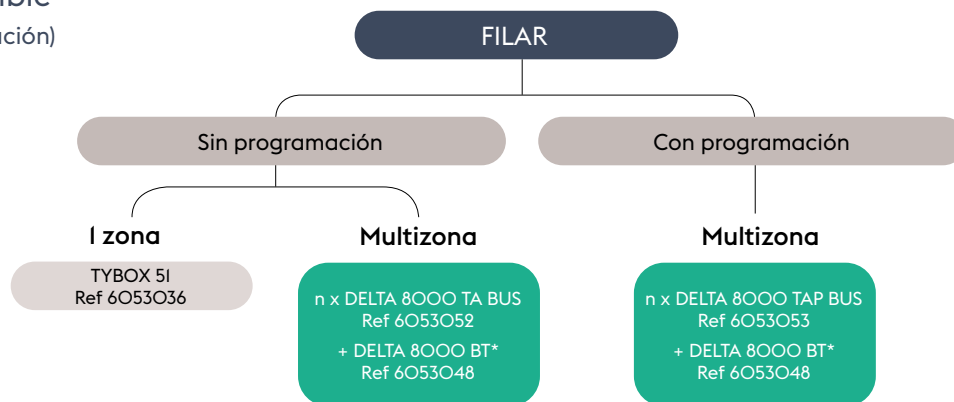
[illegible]ble
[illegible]ación)

FILAR

Sin programación

Con programación

1 zona

TYBOX 51
Ref 6053036

Multizona

n x DELTA 8000 TA BUS
Ref 6053052
+ DELTA 8000 BT*
Ref 6053048

Multizona

n x DELTA 8000 TAP BUS
Ref 6053053
+ DELTA 8000 BT*
Ref 6053048